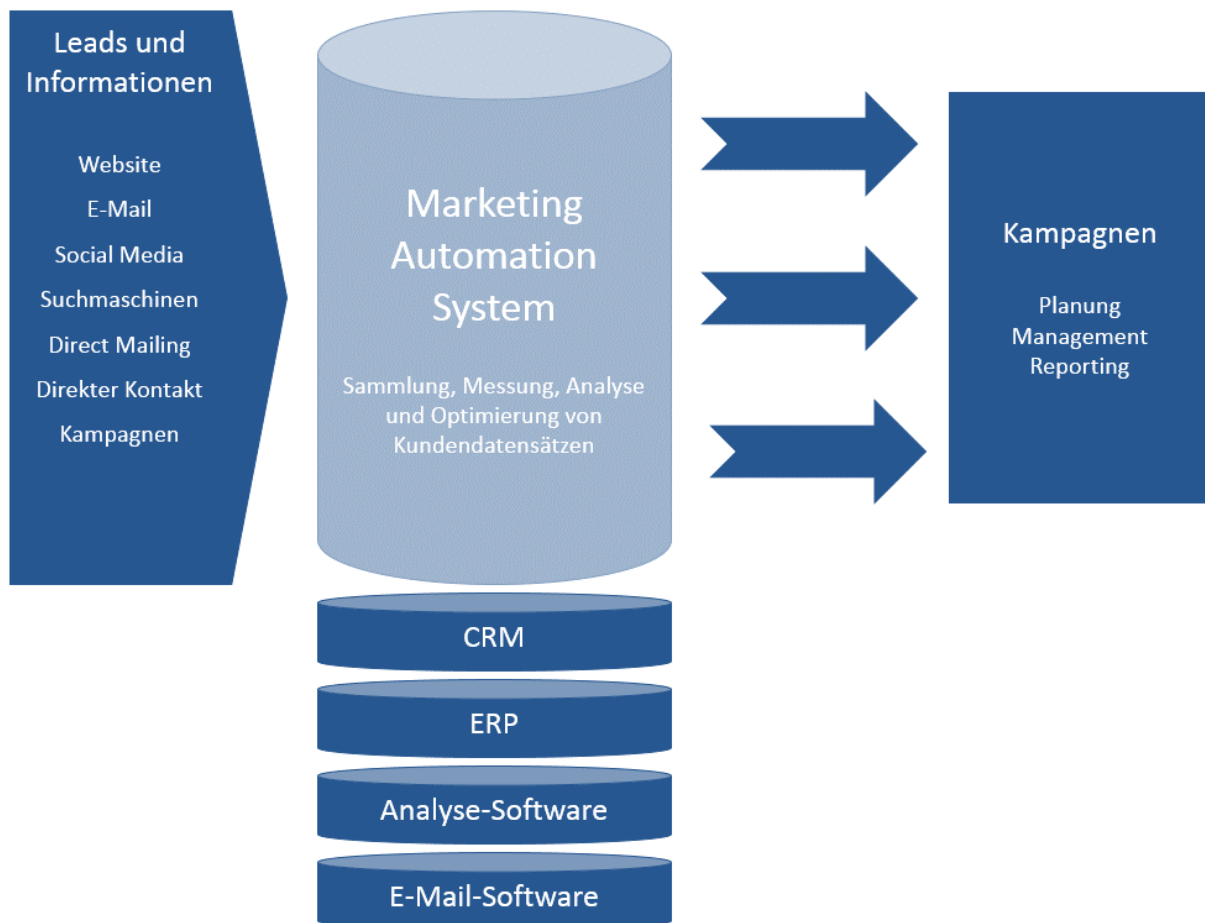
Leads und Informationen

Website
E-Mail
Social Media
Suchmaschinen
Direct Mailing
Direkter Kontakt
Kampagnen

Marketing Automation System

Sammlung, Messung, Analyse und Optimierung von Kundendatensätzen

CRM

ERP

Analyse-Software

E-Mail-Software

Kampagnen

Planung
Management
Reporting